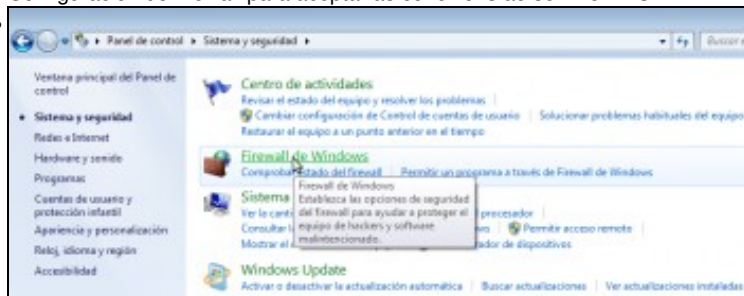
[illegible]

Panel de control ▸ Sistema y seguridad ▸

Buscar

Ventana principal del Panel de control

• Sistema y seguridad

Redes e Internet

Hardware y sonido

Programas

Cuentas de usuario y protección infantil

Apariencia y personalización

Reloj, idioma y región

Accesibilidad

Centro de actividades
Revisar el estado del equipo y resolver los problemas | Cambiar configuración de Control de cuentas de usuario | Solucionar problemas habituales del equipo | Restaurar el equipo a un punto anterior en el tiempo

Firewall de Windows
Comprobar estado del firewall | Permitir un programa a través de Firewall de Windows

Firewall de Windows
Establezca las opciones de seguridad del firewall para ayudar a proteger el equipo de hackers y software malintencionado.

Sistema
Ver la cant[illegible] procesador
Consultar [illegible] Permitir acceso remoto
Mostrar el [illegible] dor de dispositivos

Windows Update
Activar o desactivar la actualización automática | Buscar actualizaciones | Ver actualizaciones instaladas